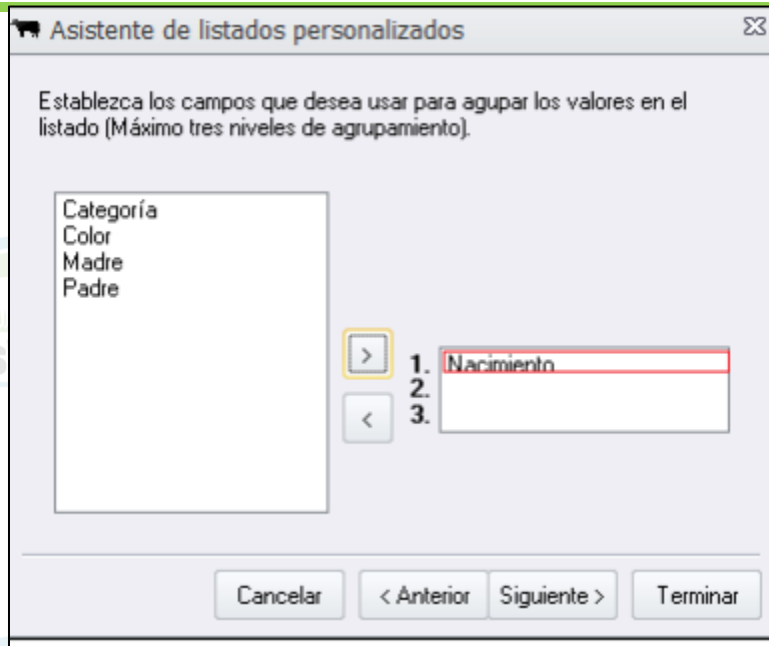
Asistente de listados personalizados

Establezca los campos que desea usar para agupar los valores en el listado (Máximo tres niveles de agrupamiento).

Categoría
Color
Madre
Padre

>
<

1. Nacimiento
2.
3.

Cancelar
< Anterior
Siguiente >
Terminar